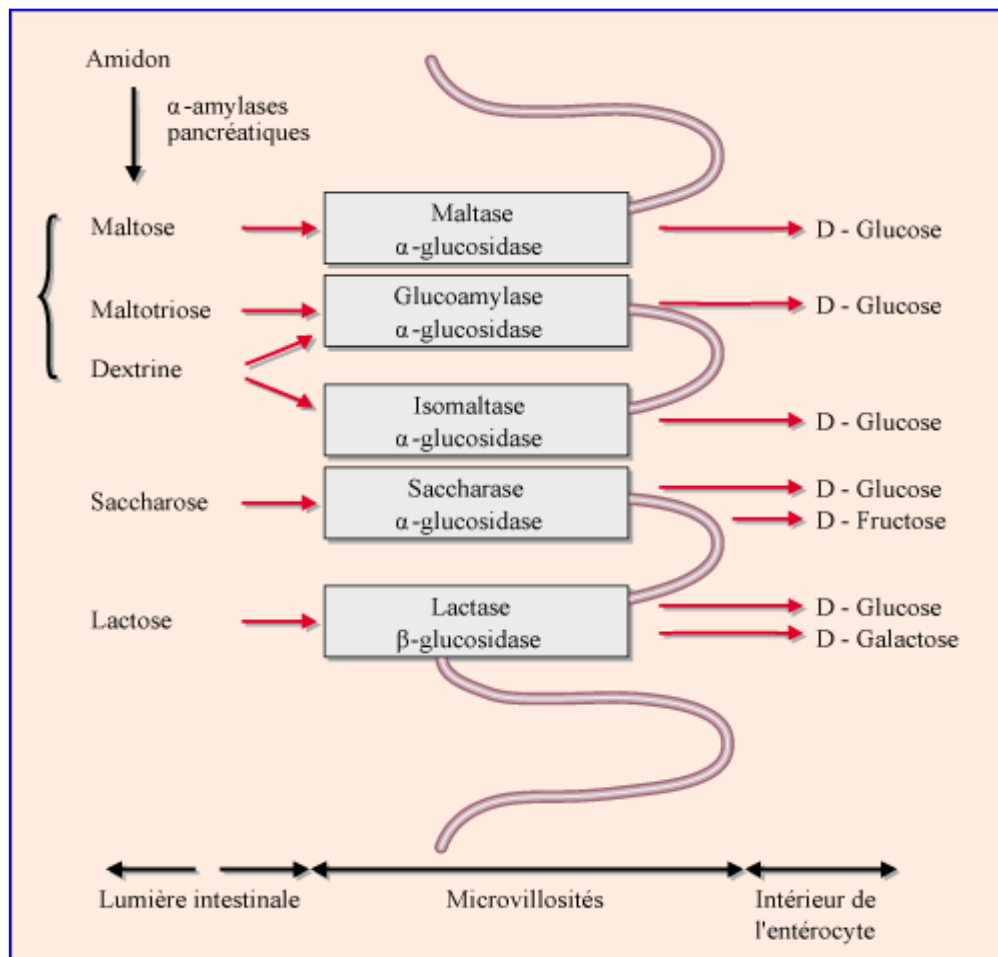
Amidon

α-amylases pancréatiques

Maltose

Maltotriose

Dextrine

Saccharose

Lactose

Maltase
α-glucosidase

Glucoamylase
α-glucosidase

Isomaltase
α-glucosidase

Saccharase
α-glucosidase

Lactase
β-glucosidase

D - Glucose

D - Glucose

D - Glucose

D - Glucose
D - Fructose

D - Glucose
D - Galactose

Lumière intestinale

Microvillosités

Intérieur de l'entérocyte